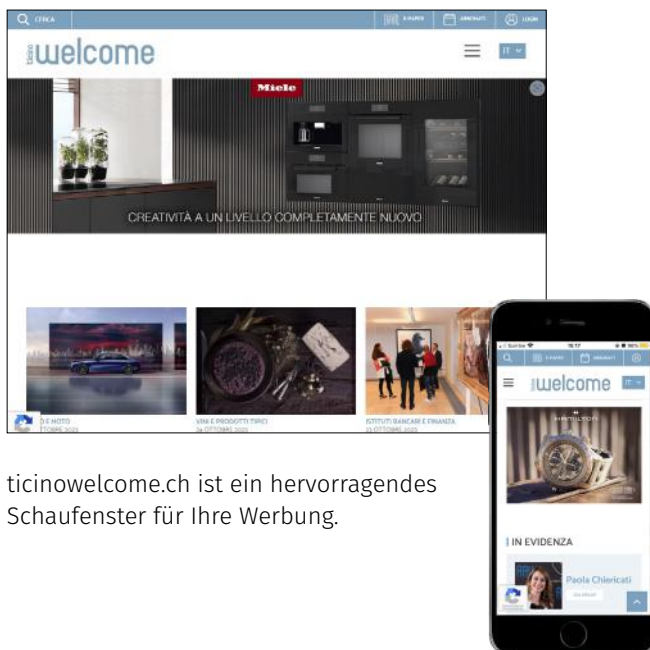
CERCA | E-PAPER | ABBONATI | LOGIN

ticino welcome

IT

Miele

CREATIVITÀ A UN LIVELLO COMPLETAMENTE NUOVO

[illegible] E MOTO
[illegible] TTOBRE 2023

VINI E PRODOTTI TIPICI
24 OTTOBRE 2023

ISTITUTI BANCARI E FINANZA
23 OTTOBRE 2023

ticinowelcome.ch ist ein hervorragendes Schaufenster für Ihre Werbung.

Sunrise 15:17 56%

E-PAPER | ABBONATI

ticino welcome IT

HAMILTON

IN EVIDENZA

Paola Chiericati